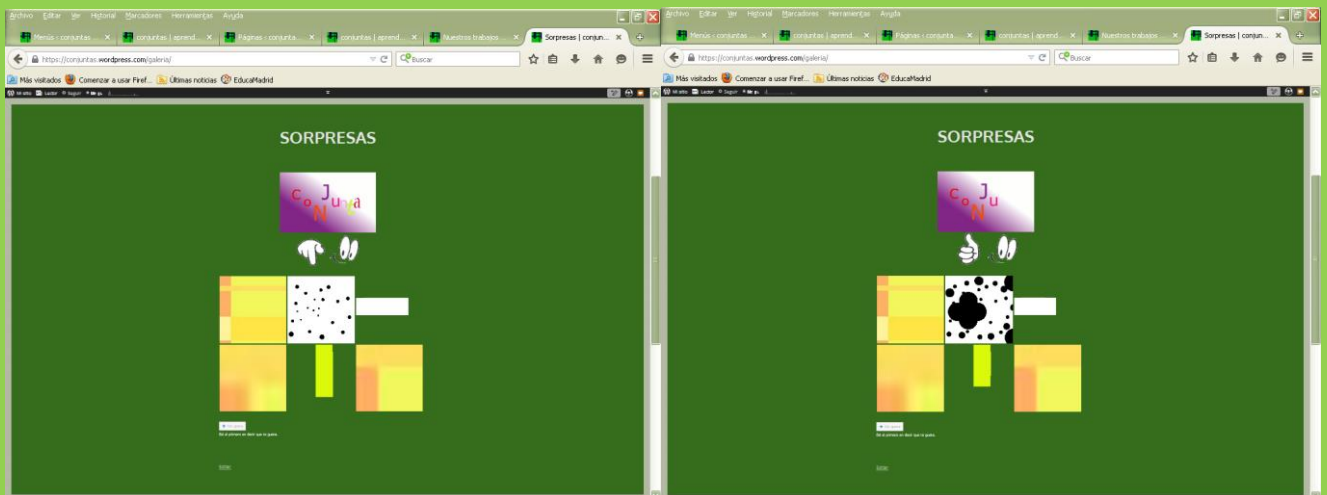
Archivo Editar Ver Historial Marcadores Herramientas Ayuda

Menús ‹ conjuntas ... × conjuntas | aprend... × Páginas ‹ conjunta... × conjuntas | aprend... × Nuestros trabajos ... × Sorpresas | conjun... ×

https://conjuntas.wordpress.com/galeria/

Buscar

Más visitados Comenzar a usar Firef... Últimas noticias EducaMadrid

SORPRESAS

c o N J u n t a

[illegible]

Archivo Editar Ver Historial Marcadores Herramientas Ayuda

Menús ‹ conjuntas ... × conjuntas | aprend... × Páginas ‹ conjunta... × conjuntas | aprend... × Nuestros trabajos ... × Sorpresas | conjun... ×

https://conjuntas.wordpress.com/galeria/

Buscar

Más visitados Comenzar a usar Firef... Últimas noticias EducaMadrid

SORPRESAS

c o N J u

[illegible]